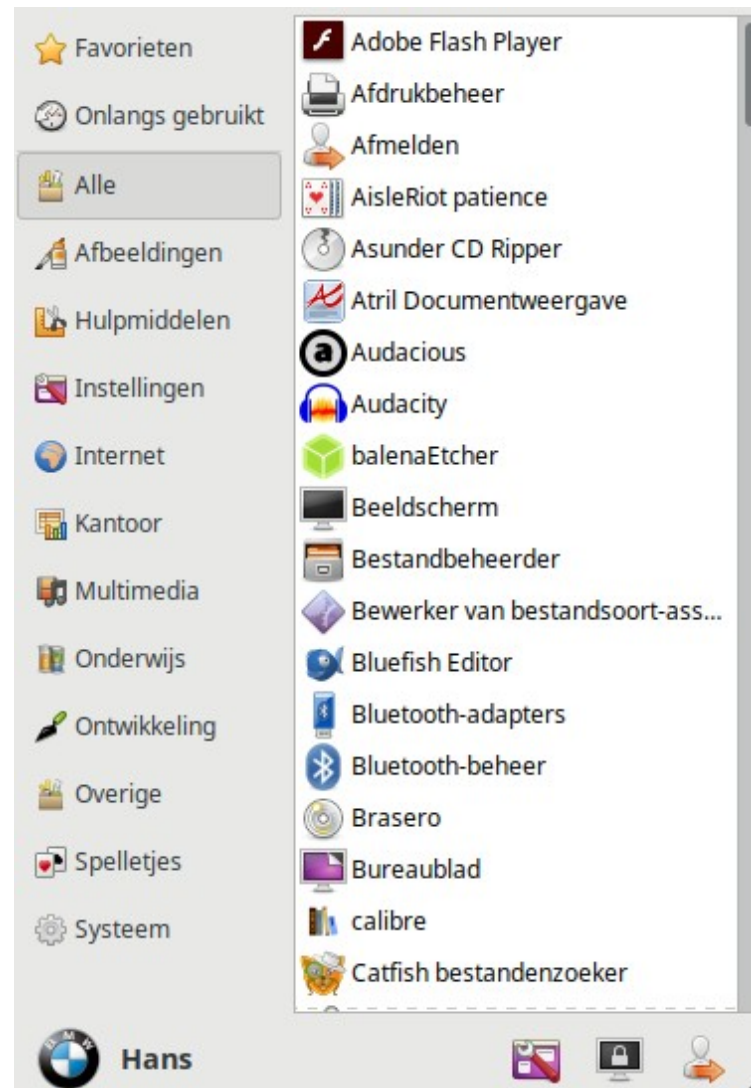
Favorieten
Onlangs gebruikt
Alle
Afbeeldingen
Hulpmiddelen
Instellingen
Internet
Kantoor
Multimedia
Onderwijs
Ontwikkeling
Overige
Spelletjes
Systeem

Adobe Flash Player
Afdrukbeheer
Afmelden
AisleRiot patience
Asunder CD Ripper
Atril Documentweergave
Audacious
Audacity
balenaEtcher
Beeldscherm
Bestandbeheerder
Bewerker van bestandsoort-ass...
Bluefish Editor
Bluetooth-adapters
Bluetooth-beheer
Brasero
Bureaublad
calibre
Catfish bestandenzoeker

Hans